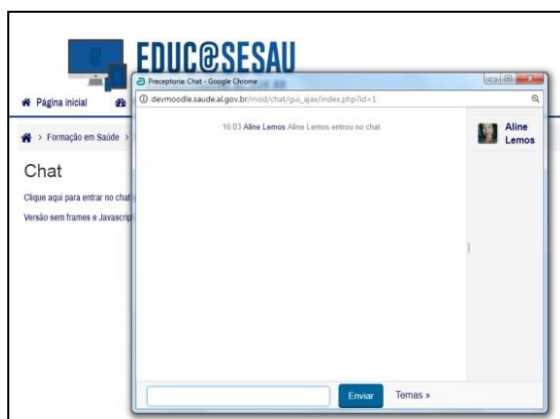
EDUC@SESAU

Página inicial

> Formação em Saúde >

Chat

Clique aqui para entrar no chat

Versão sem frames e Javascript

Preceptoria: Chat - Google Chrome

devmoodle.saude.al.gov.br/mod/chat/gui_ajax/index.php?id=1

16:03 Aline Lemos Aline Lemos entrou no chat

Aline Lemos

Enviar

Temas »